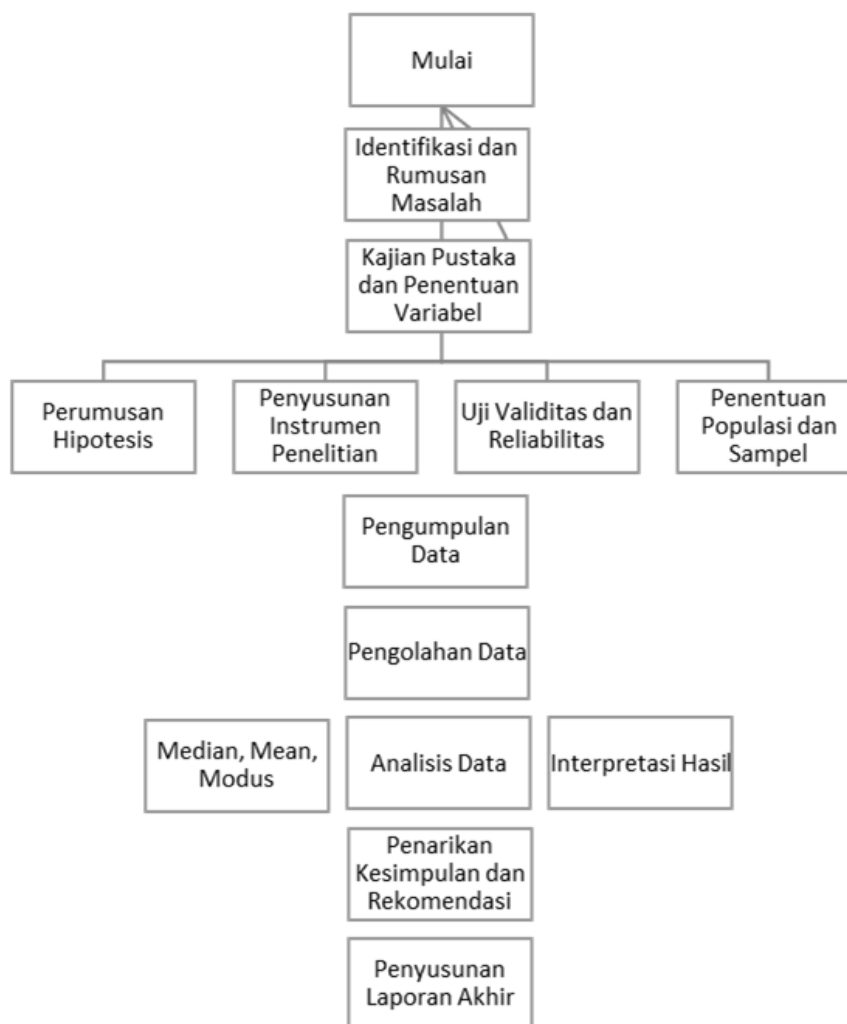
Mulai

Identifikasi dan Rumusan Masalah

Kajian Pustaka dan Penentuan Variabel

Perumusan Hipotesis

Penyusunan Instrumen Penelitian

Uji Validitas dan Reliabilitas

Penentuan Populasi dan Sampel

Pengumpulan Data

Pengolahan Data

Median, Mean, Modus

Analisis Data

Interpretasi Hasil

Penarikan Kesimpulan dan Rekomendasi

Penyusunan Laporan Akhir